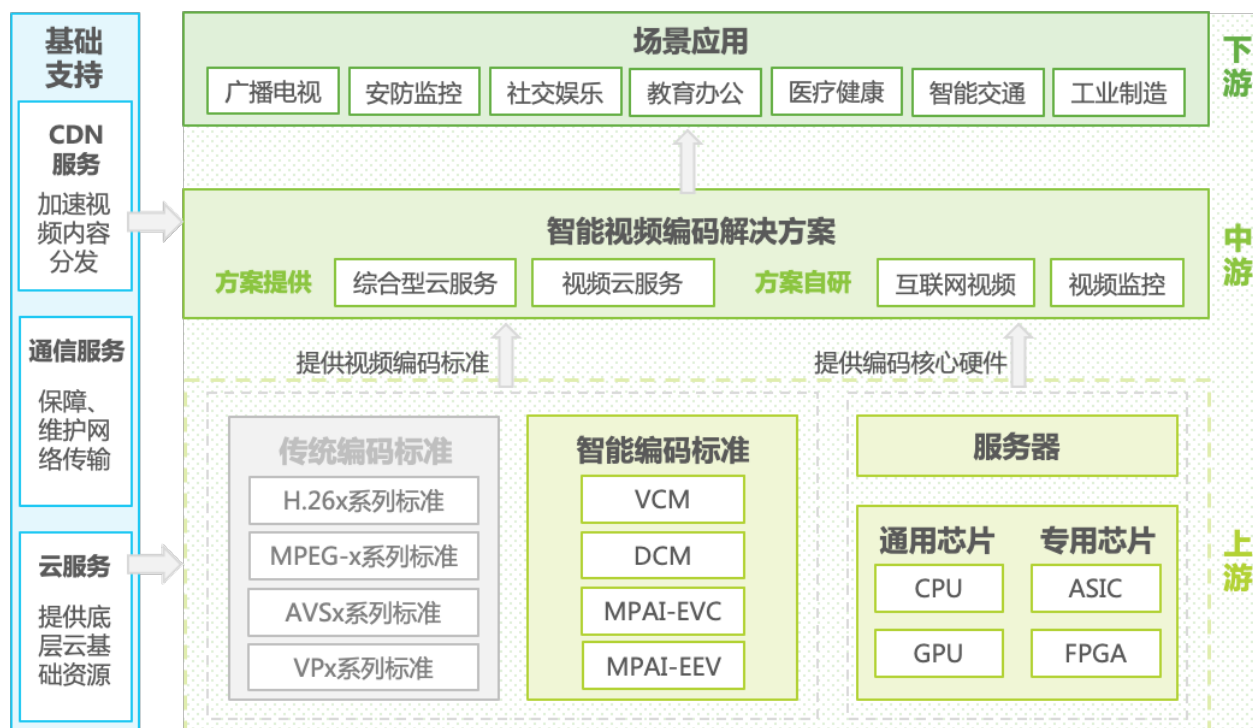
基础支持

CDN服务

加速视频内容分发

通信服务

保障、维护网络传输

云服务

提供底层云基础资源

场景应用

广播电视 安防监控 社交娱乐 教育办公 医疗健康 智能交通 工业制造

下游

智能视频编码解决方案

方案提供 综合型云服务 视频云服务 方案自研 互联网视频 视频监控

中游

提供视频编码标准

提供编码核心硬件

传统编码标准

H.26x系列标准

MPEG-x系列标准

AVSx系列标准

VPx系列标准

智能编码标准

VCM

DCM

MPAI-EVC

MPAI-EEV

服务器

通用芯片

CPU

GPU

专用芯片

ASIC

FPGA

上游